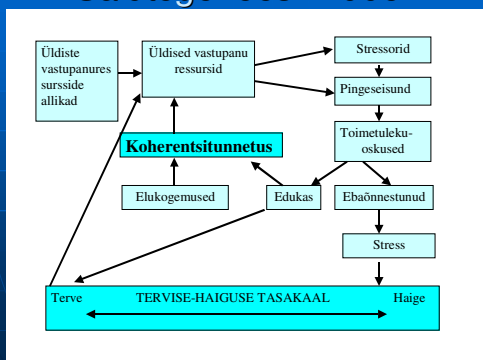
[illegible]

Üldiste vastupanuressursside allikad

Üldised vastupanu ressursid

Stressorid

Pingeseisund

Toimetulekuoskused

Koherentsitunnetus

Elukogemused

Edukas

Ebaõnnestunud

Stress

Terve

TERVISE-HAIGUSE TASAKAAL

Haige